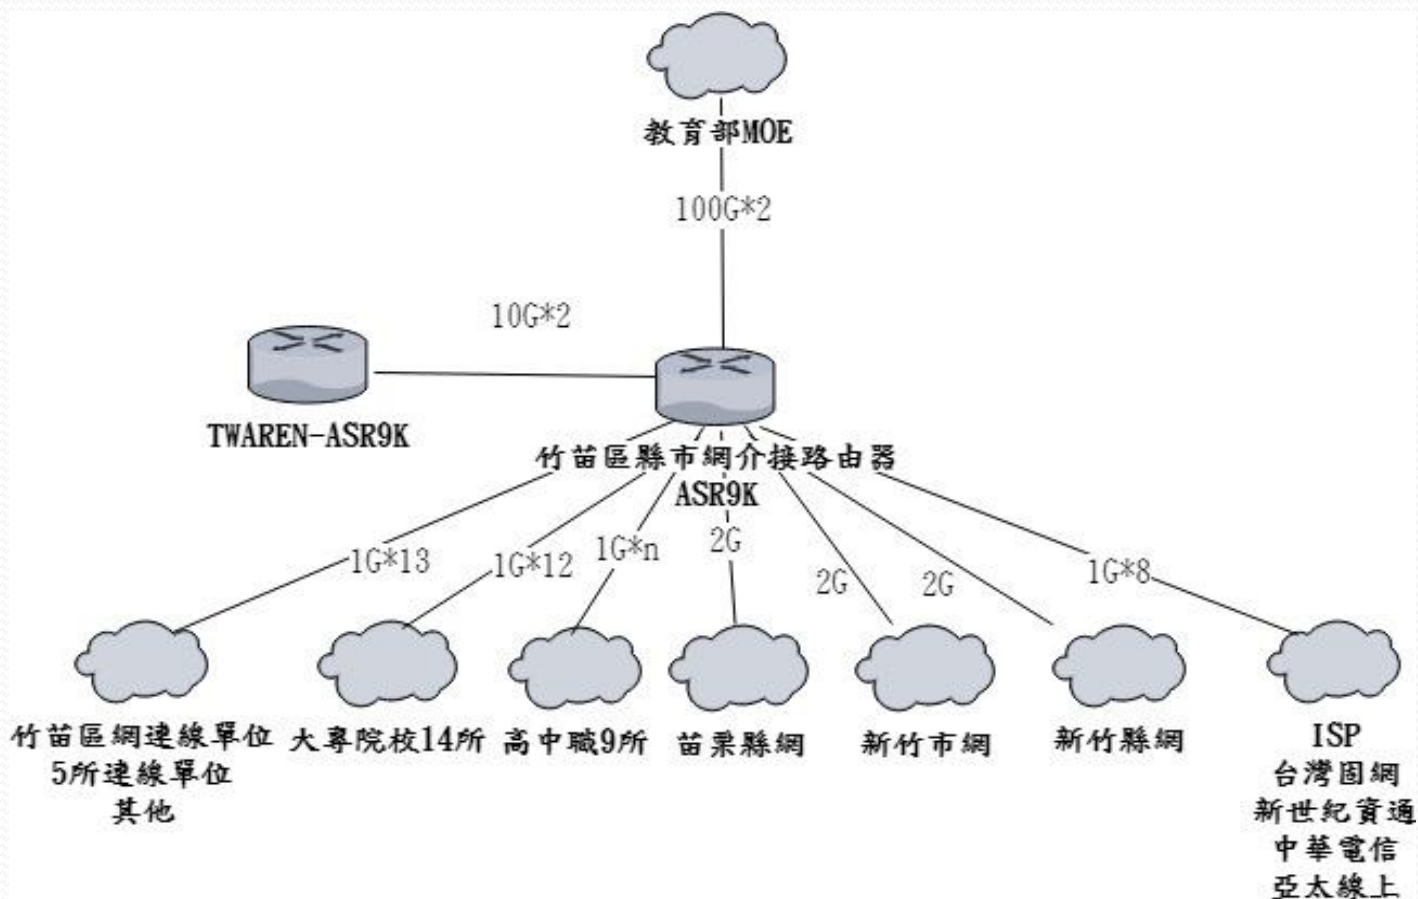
教育部MOE

100G*2

10G*2

TWAREN-ASR9K

竹苗區縣市網介接路由器
ASR9K

1G*13
1G*12
1G*n
2G
2G
2G
1G*8

竹苗區網連線單位
5所連線單位
其他

大專院校14所

高中職9所

苗栗縣網

新竹市網

新竹縣網

ISP
台灣固網
新世紀資通
中華電信
亞太線上